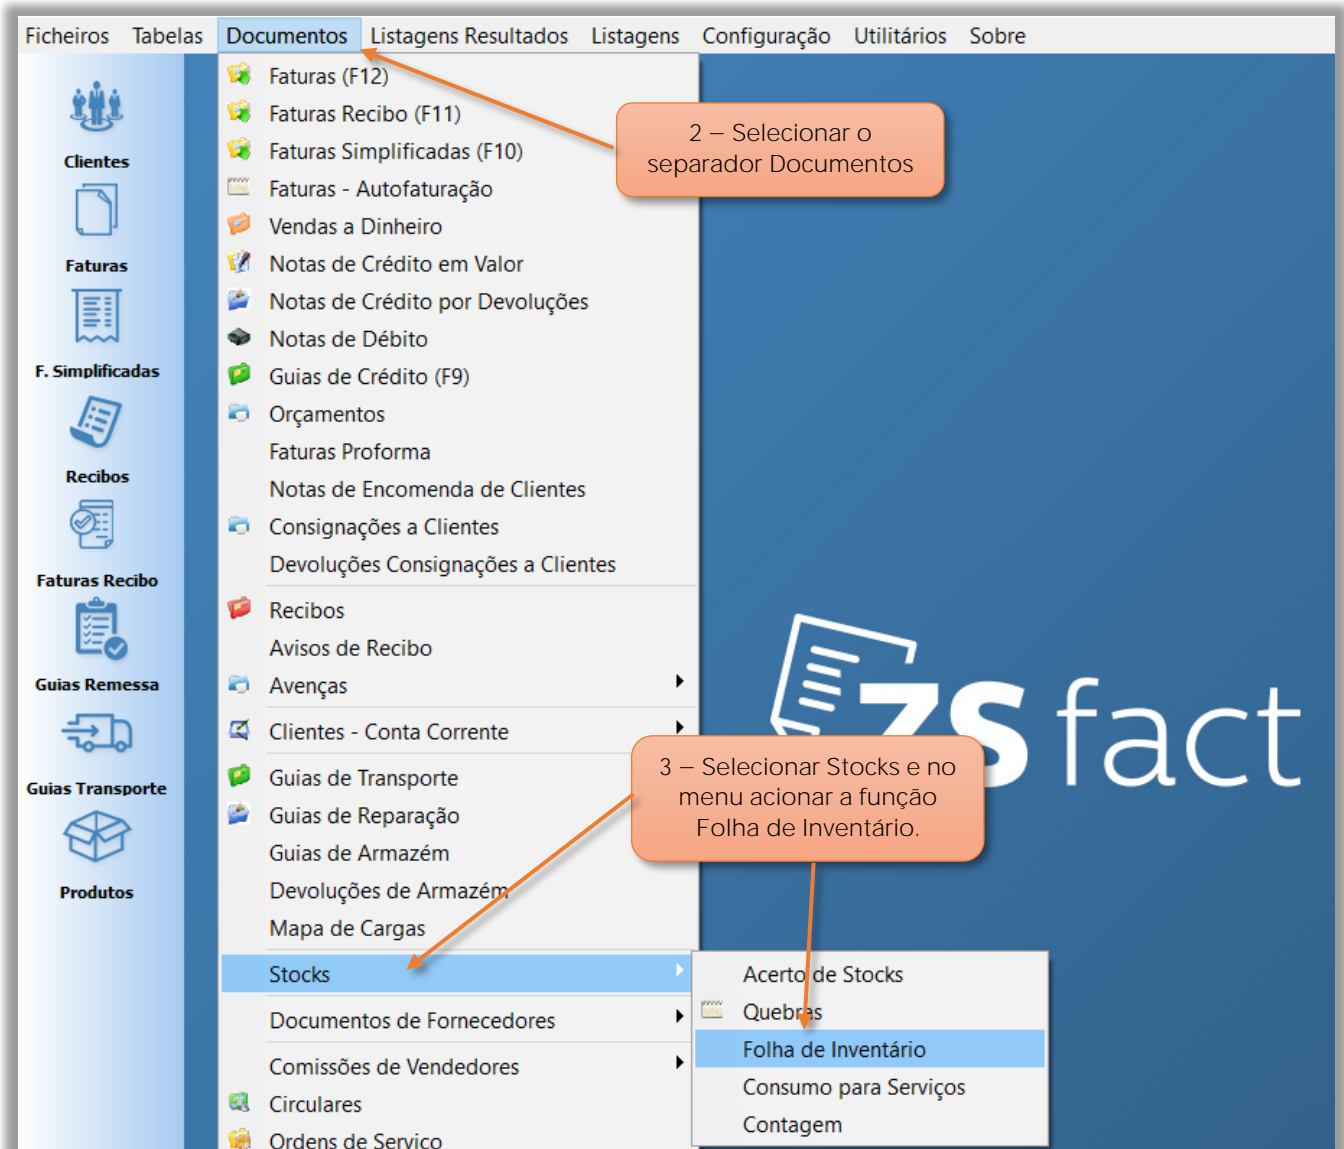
Ficheiros Tabelas Documentos Listagens Resultados Listagens Configuração Utilitários Sobre

Clientes
Faturas
F. Simplificadas
Recibos
Faturas Recibo
Guias Remessa
Guias Transporte
Produtos

Faturas (F12)
Faturas Recibo (F11)
Faturas Simplificadas (F10)
Faturas - Autofaturação
Vendas a Dinheiro
Notas de Crédito em Valor
Notas de Crédito por Devoluções
Notas de Débito
Guias de Crédito (F9)
Orçamentos
Faturas Proforma
Notas de Encomenda de Clientes
Consignações a Clientes
Devoluções Consignações a Clientes
Recibos
Avisos de Recibo
Avenças
Clientes - Conta Corrente
Guias de Transporte
Guias de Reparação
Guias de Armazém
Devoluções de Armazém
Mapa de Cargas
Stocks
Documentos de Fornecedores
Comissões de Vendedores
Circulares
Ordens de Serviço

2 – Selecionar o separador Documentos

3 – Selecionar Stocks e no menu acionar a função Folha de Inventário.

Acerto de Stocks
Quebras
Folha de Inventário
Consumo para Serviços
Contagem

ZSfact